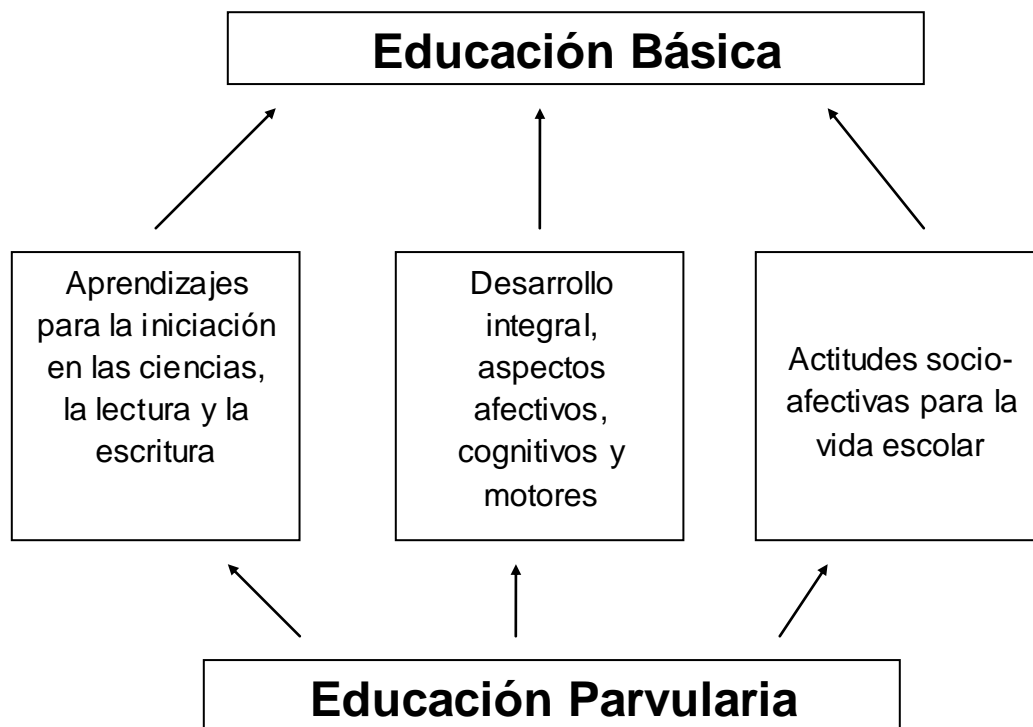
Educación Básica

Aprendizajes para la iniciación en las ciencias, la lectura y la escritura

Desarrollo integral, aspectos afectivos, cognitivos y motores

Actitudes socio-afectivas para la vida escolar

Educación Parvularia